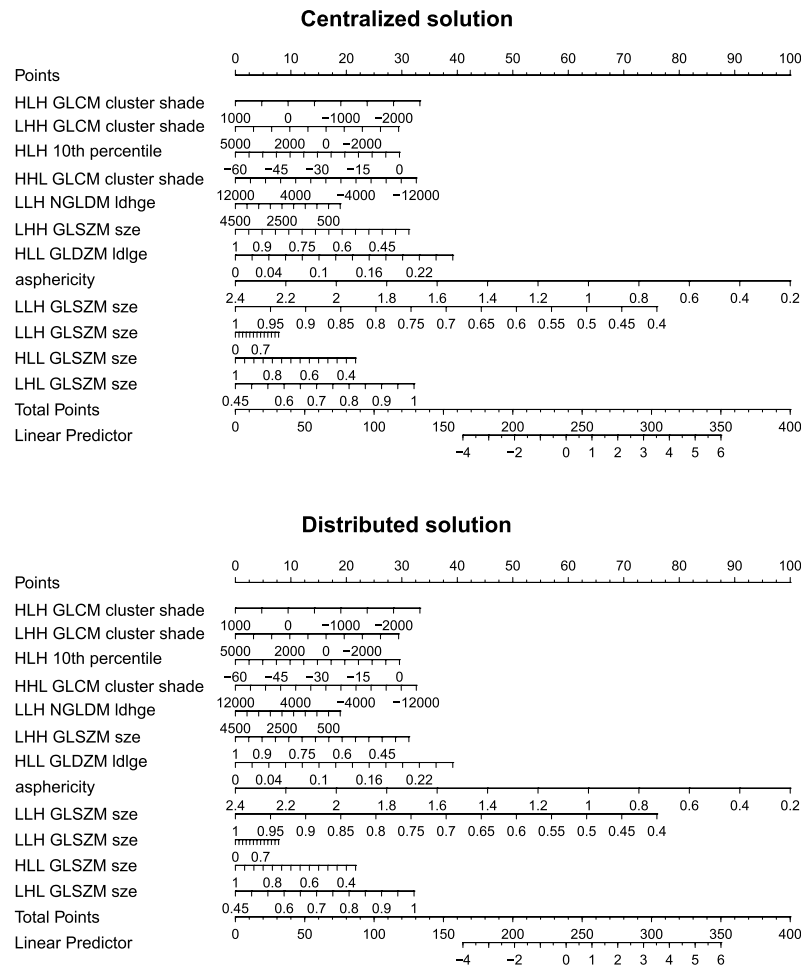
**Centralized solution**

Points
0 10 20 30 40 50 60 70 80 90 100

HLH GLCM cluster shade
1000 0 −1000 −2000

LHH GLCM cluster shade
5000 2000 0 −2000

HLH 10th percentile
−60 −45 −30 −15 0

HHL GLCM cluster shade
12000 4000 −4000 −12000

LLH NGLDM ldhge
4500 2500 500

LHH GLSZM sze
1 0.9 0.75 0.6 0.45

HLL GLDZM ldlge
0 0.04 0.1 0.16 0.22

asphericity
2.4 2.2 2 1.8 1.6 1.4 1.2 1 0.8 0.6 0.4 0.2

LLH GLSZM sze
1 0.95 0.9 0.85 0.8 0.75 0.7 0.65 0.6 0.55 0.5 0.45 0.4

LLH GLSZM sze
0 0.7

HLL GLSZM sze
1 0.8 0.6 0.4

LHL GLSZM sze
0.45 0.6 0.7 0.8 0.9 1

Total Points
0 50 100 150 200 250 300 350 400

Linear Predictor
−4 −2 0 1 2 3 4 5 6

**Distributed solution**

Points
0 10 20 30 40 50 60 70 80 90 100

HLH GLCM cluster shade
1000 0 −1000 −2000

LHH GLCM cluster shade
5000 2000 0 −2000

HLH 10th percentile
−60 −45 −30 −15 0

HHL GLCM cluster shade
12000 4000 −4000 −12000

LLH NGLDM ldhge
4500 2500 500

LHH GLSZM sze
1 0.9 0.75 0.6 0.45

HLL GLDZM ldlge
0 0.04 0.1 0.16 0.22

asphericity
2.4 2.2 2 1.8 1.6 1.4 1.2 1 0.8 0.6 0.4 0.2

LLH GLSZM sze
1 0.95 0.9 0.85 0.8 0.75 0.7 0.65 0.6 0.55 0.5 0.45 0.4

LLH GLSZM sze
0 0.7

HLL GLSZM sze
1 0.8 0.6 0.4

LHL GLSZM sze
0.45 0.6 0.7 0.8 0.9 1

Total Points
0 50 100 150 200 250 300 350 400

Linear Predictor
−4 −2 0 1 2 3 4 5 6